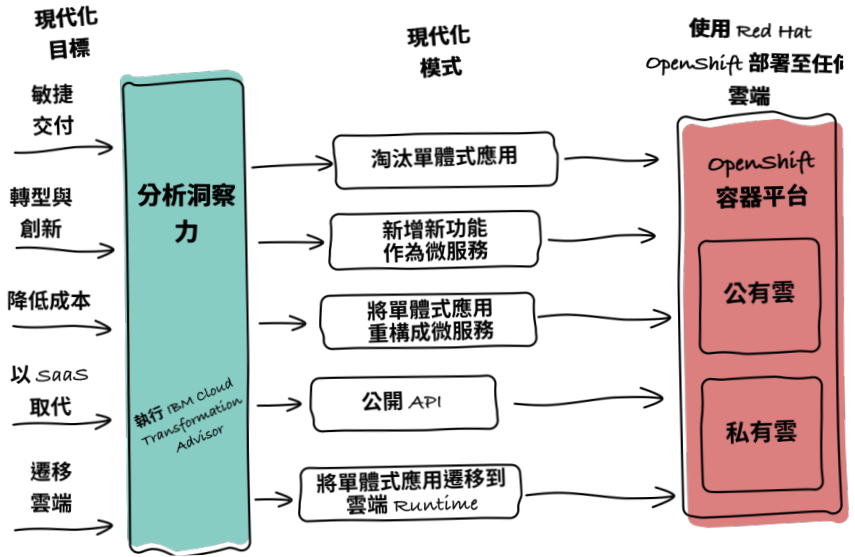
現代化目標

敏捷交付

轉型與創新

降低成本

以 SaaS 取代

遷移雲端

分析洞察力

執行 IBM Cloud Transformation Advisor

現代化模式

淘汰單體式應用

新增新功能作為微服務

將單體式應用重構成微服務

公開 API

將單體式應用遷移到雲端 Runtime

使用 Red Hat OpenShift 部署至任何雲端

OpenShift 容器平台

公有雲

私有雲